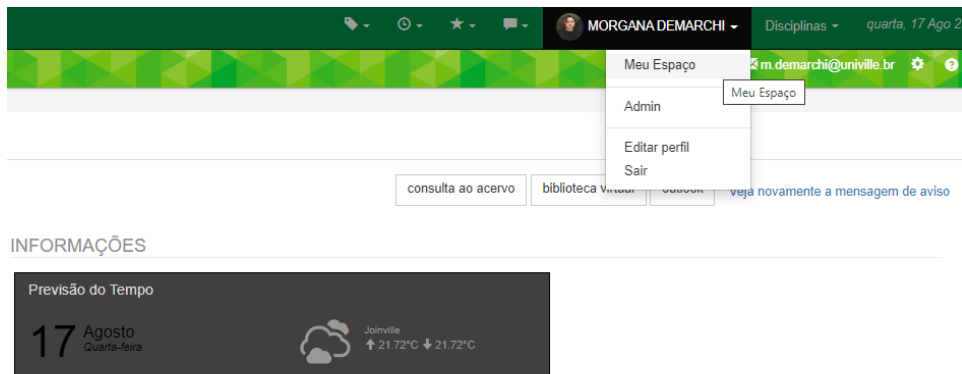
MORGANA DEMARCHI

Disciplinas

quarta, 17 Ago 2

Meu Espaço

m.demarchi@univille.br

Meu Espaço

Admin

Editar perfil

Sair

consulta ao acervo

biblioteca virtual

outlook

Veja novamente a mensagem de aviso

INFORMAÇÕES

Previsão do Tempo

17 Agosto
Quarta-feira

Joinville
21.72°C 21.72°C